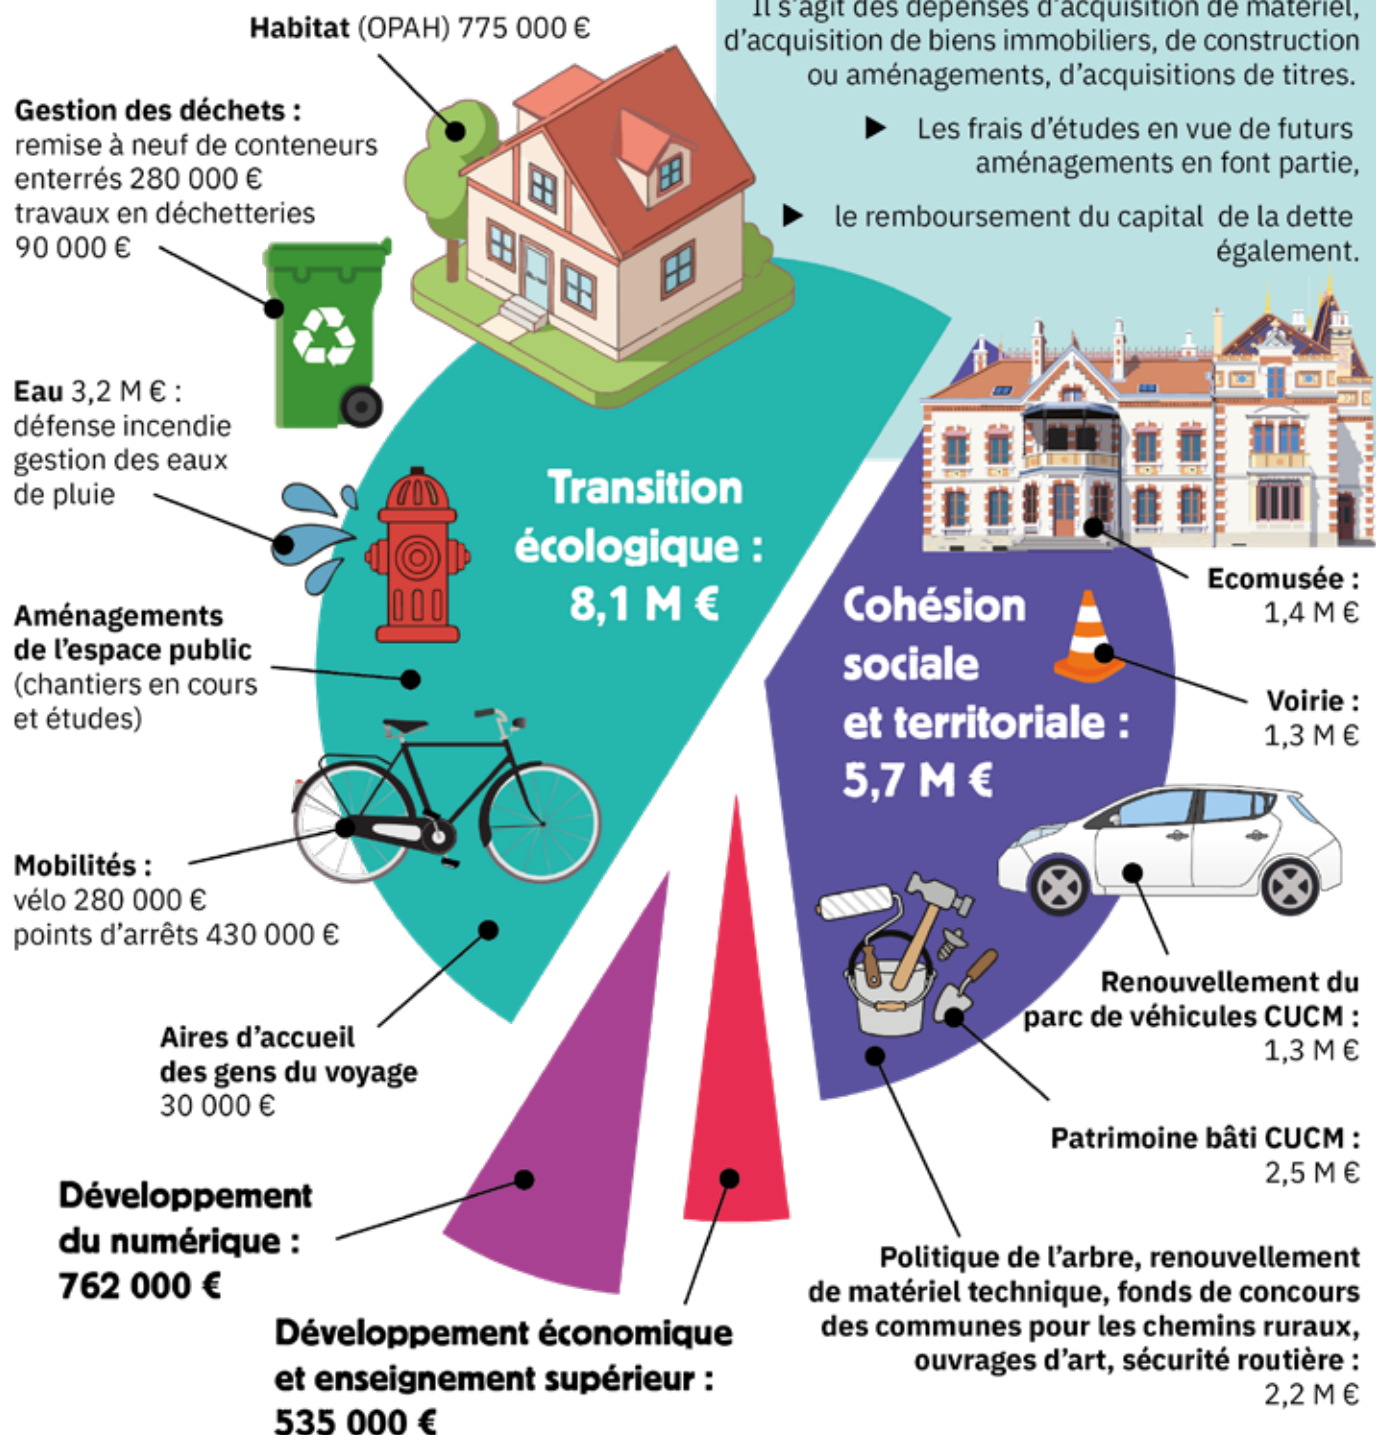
Il s'agit des dépenses d'acquisition de matériel, d'acquisition de biens immobiliers, de construction ou aménagements, d'acquisitions de titres.

Les frais d'études en vue de futurs aménagements en font partie,

le remboursement du capital de la dette également.

Habitat (OPAH) 775 000 €

Gestion des déchets : remise à neuf de conteneurs enterrés 280 000 € travaux en déchetteries 90 000 €

Eau 3,2 M € : défense incendie gestion des eaux de pluie

Aménagements de l'espace public (chantiers en cours et études)

Mobilités : vélo 280 000 € points d'arrêts 430 000 €

Aires d'accueil des gens du voyage 30 000 €

Transition écologique : 8,1 M €

Cohésion sociale et territoriale : 5,7 M €

Ecomusée : 1,4 M €

Voirie : 1,3 M €

Renouvellement du parc de véhicules CUCM : 1,3 M €

Patrimoine bâti CUCM : 2,5 M €

Politique de l'arbre, renouvellement de matériel technique, fonds de concours des communes pour les chemins ruraux, ouvrages d'art, sécurité routière : 2,2 M €

Développement du numérique : 762 000 €

Développement économique et enseignement supérieur : 535 000 €